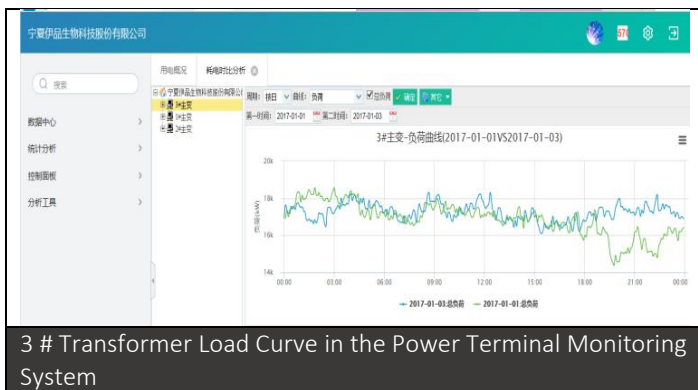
宁夏伊品生物科技股份有限公司

57

搜索

数据中心

统计分析

控制面板

分析工具

用电概况

耗电时比分析

宁夏伊品生物科技股份有限公司

1#主变

2#主变

3#主变

周期: 按日

曲线: 负荷

总负荷

确定

其它

第一时间: 2017-01-01

第二时间: 2017-01-03

3#主变-负荷曲线(2017-01-01VS2017-01-03)

20k

18k

16k

14k

负荷(kW)

00:00

03:00

06:00

09:00

12:00

15:00

18:00

21:00

00:00

2017-01-03 总负荷

2017-01-01 总负荷

3 # Transformer Load Curve in the Power Terminal Monitoring System